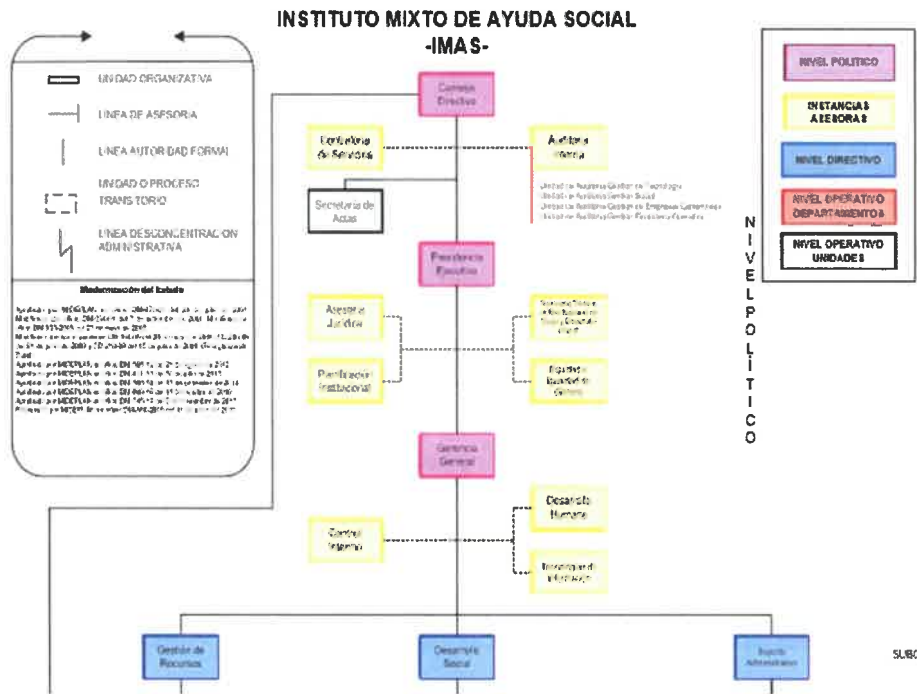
INSTITUTO MIXTO DE AYUDA SOCIAL
-IMAS-

UNIDAD ORGANIZATIVA

LINEA DE ASESORIA

LINEA AUTORIDAD FORMAL

UNIDAD O PROCESO TRANSITORIO

LINEA DESCONCENTRACION ADMINISTRATIVA

Modernización del Estado

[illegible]

NIVEL POLITICO

INSTANCIAS ASESORAS

NIVEL DIRECTIVO

NIVEL OPERATIVO DEPARTAMENTOS

NIVEL OPERATIVO UNIDADES

NIVEL POLITICO

Consejo Directivo

Contraloría de Servicios

Auditoría Interna

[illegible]

Secretaría de Actas

Presidencia Ejecutiva

Asesoría Jurídica

Planificación Institucional

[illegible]

Igualdad y Equidad de Género

Gerencia General

Desarrollo Humano

Control Interno

Tecnologías de Información

Gestión de Recursos

Desarrollo Social

Soporte Administrativo

SUBC